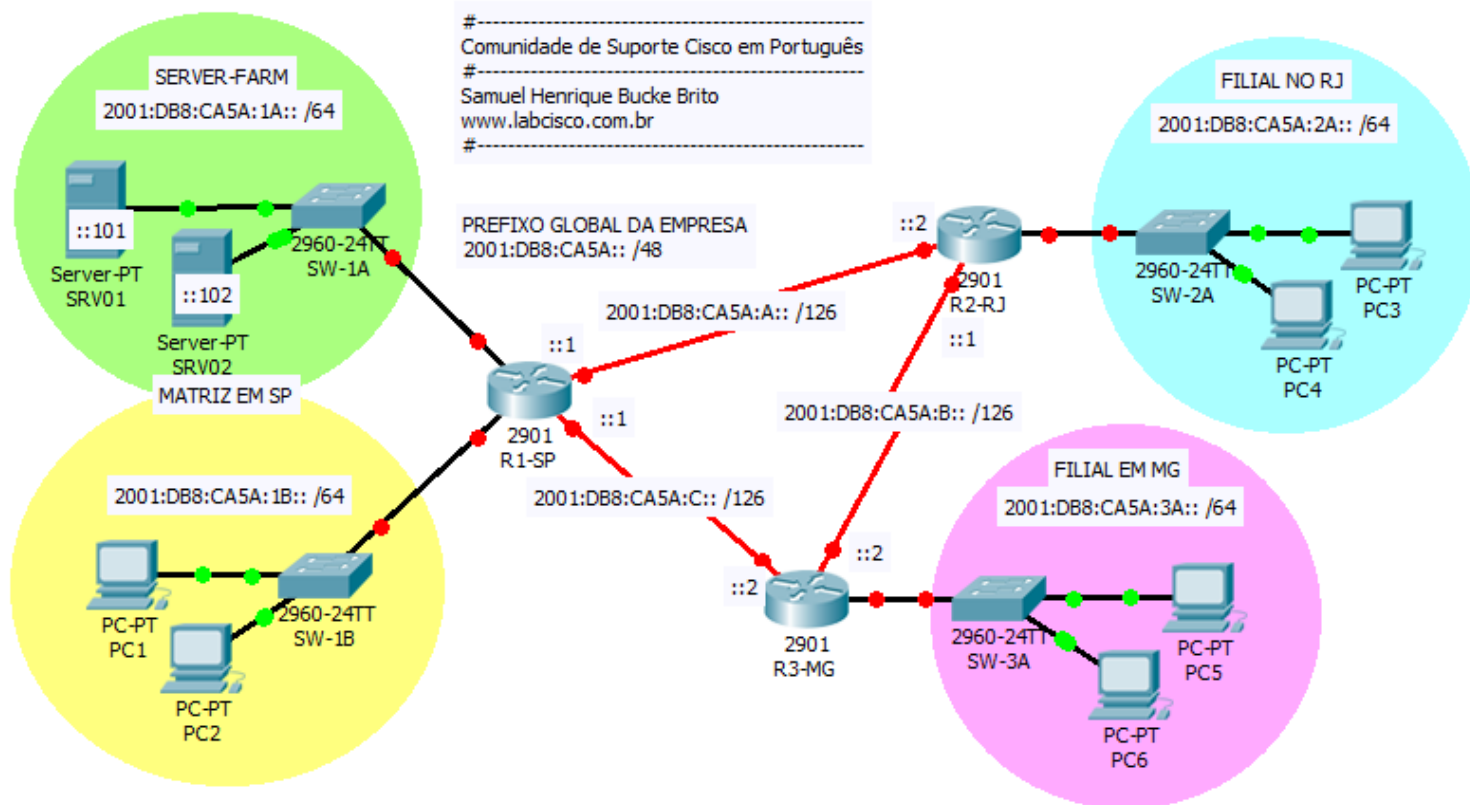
#----------------------------------------------------
Comunidade de Suporte Cisco em Português
#----------------------------------------------------
Samuel Henrique Bucke Brito
www.labcisco.com.br
#----------------------------------------------------

SERVER-FARM
2001:DB8:CA5A:1A:: /64

::101
Server-PT
SRV01

::102
Server-PT
SRV02

2960-24TT
SW-1A

PREFIXO GLOBAL DA EMPRESA
2001:DB8:CA5A:: /48

FILIAL NO RJ
2001:DB8:CA5A:2A:: /64

::2
2901
R2-RJ

2960-24TT
SW-2A

PC-PT
PC3

PC-PT
PC4

2001:DB8:CA5A:A:: /126

::1

::1

MATRIZ EM SP

2901
R1-SP

::1

2001:DB8:CA5A:B:: /126

2001:DB8:CA5A:1B:: /64

2001:DB8:CA5A:C:: /126

FILIAL EM MG
2001:DB8:CA5A:3A:: /64

::2

::2

2901
R3-MG

PC-PT
PC1

2960-24TT
SW-1B

PC-PT
PC2

2960-24TT
SW-3A

PC-PT
PC5

PC-PT
PC6